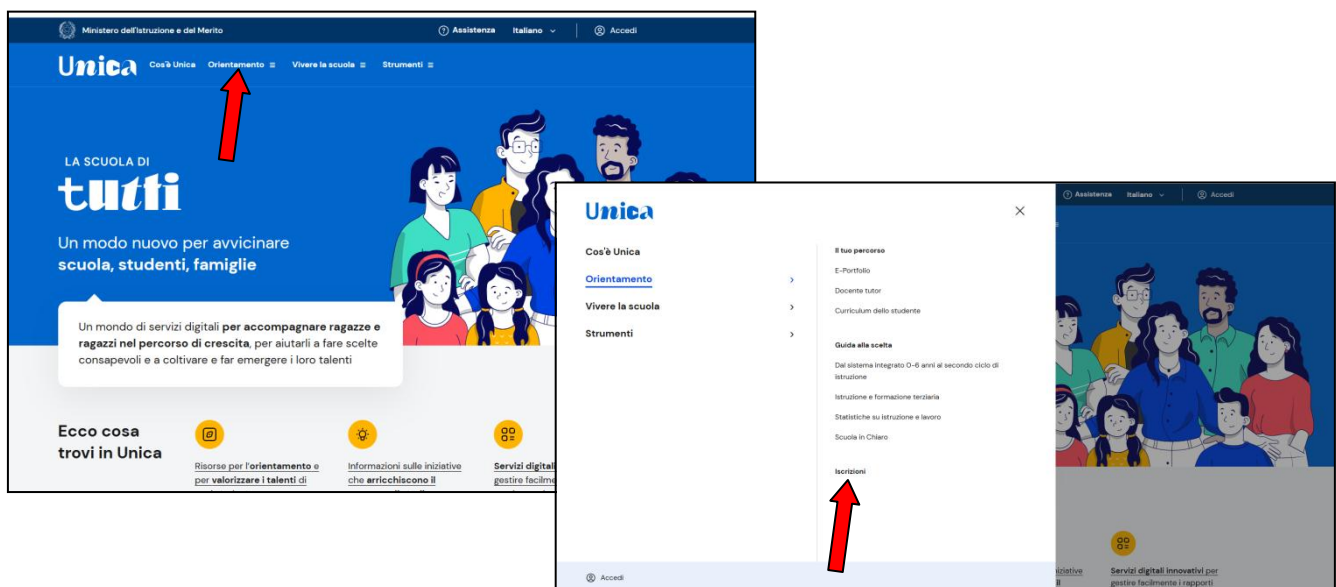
Ministero dell'Istruzione e del Merito
Assistenza Italiano Accedi

Unica Cos'è Unica Orientamento Vivere la scuola Strumenti

LA SCUOLA DI
tutti

Un modo nuovo per avvicinare **scuola, studenti, famiglie**

Un mondo di servizi digitali **per accompagnare ragazze e ragazzi nel percorso di crescita**, per aiutarli a fare scelte consapevoli e a coltivare e far emergere i loro talenti

Ecco cosa trovi in Unica

Risorse per l'**orientamento** e per **valorizzare i talenti** di

Informazioni sulle iniziative che **arricchiscono il**

**Servizi digitali** gestire facilm

Assistenza Italiano Accedi

Unica

Cos'è Unica
Orientamento
Vivere la scuola
Strumenti

Il tuo percorso
E-Portfolio
Docente tutor
Curriculum dello studente

Guida alla scelta
Dal sistema integrato 0-6 anni al secondo ciclo di istruzione
Istruzione e formazione terziaria
Statistiche su istruzione e lavoro
Scuola in Chiaro

Iscrizioni

Accedi

iniziative
il

**Servizi digitali innovativi** per gestire facilmente i rapporti